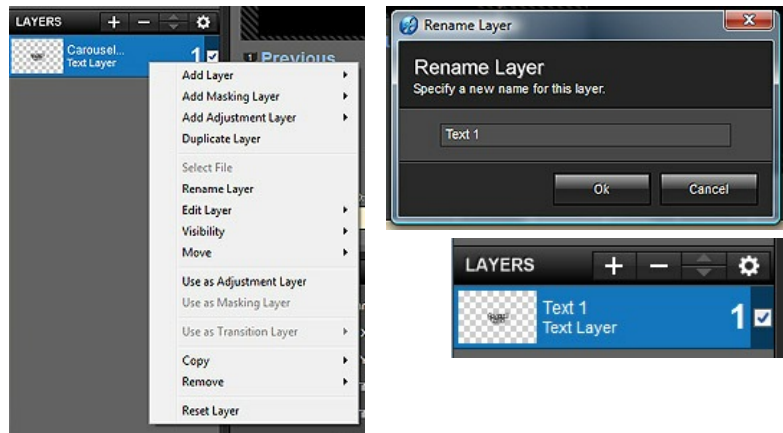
LAYERS + −

Carousel...
Text Layer
1

Previous

Add Layer
Add Masking Layer
Add Adjustment Layer
Duplicate Layer
Select File
Rename Layer
Edit Layer
Visibility
Move
Use as Adjustment Layer
Use as Masking Layer
Use as Transition Layer
Copy
Remove
Reset Layer

Rename Layer
Rename Layer
Specify a new name for this layer.
Text 1
Ok
Cancel

LAYERS + −
Text 1
Text Layer
1